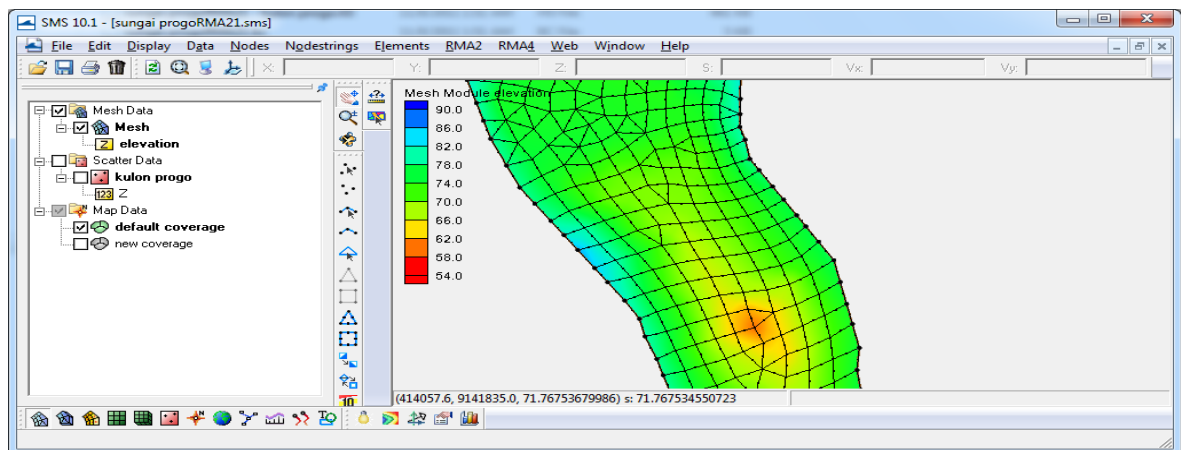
SMS 10.1 - [sungai progoRMA21.sms]

File Edit Display Data Nodes Nodestrings Elements RMA2 RMA4 Web Window Help

X: Y: Z: S: Vx: Vy:

Mesh Data
Mesh
elevation
Scatter Data
kulon progo
Z
Map Data
default coverage
new coverage

Mesh Module elevation
90.0
86.0
82.0
78.0
74.0
70.0
66.0
62.0
58.0
54.0

(414057.6, 9141835.0, 71.76753679986) s: 71.767534550723